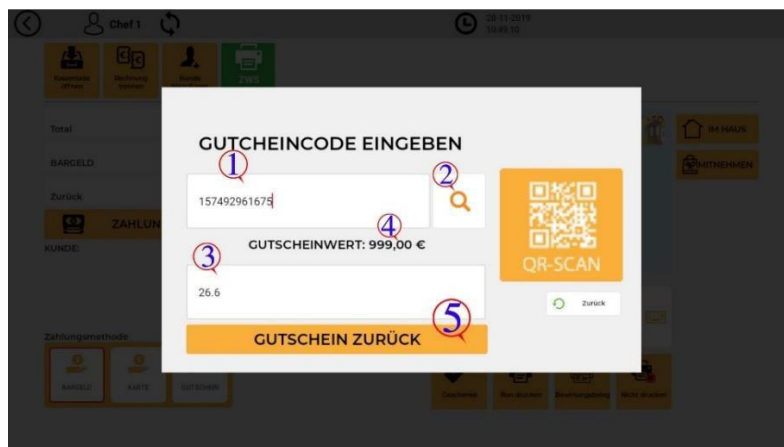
Chef 1

26.11.2019
10:00:16

Kassenlade öffnen

Rechnung teilen

Kunde

ZWS

Total

BARGELD

Zurück

ZAHLUN

KUNDE:

Zahlungsmethode

BARGELD

KARTE

GUTSCHEIN

IM HAUS

MITNEHMEN

GUTSCHEINCODE EINGEBEN

①

157492961675

②

④

GUTSCHEINWERT: 999,00 €

③

26.6

⑤

GUTSCHEIN ZURÜCK

QR-SCAN

Zurück

Gutschein

Bon drucken

Bewirtungsbeleg

Nicht drucken